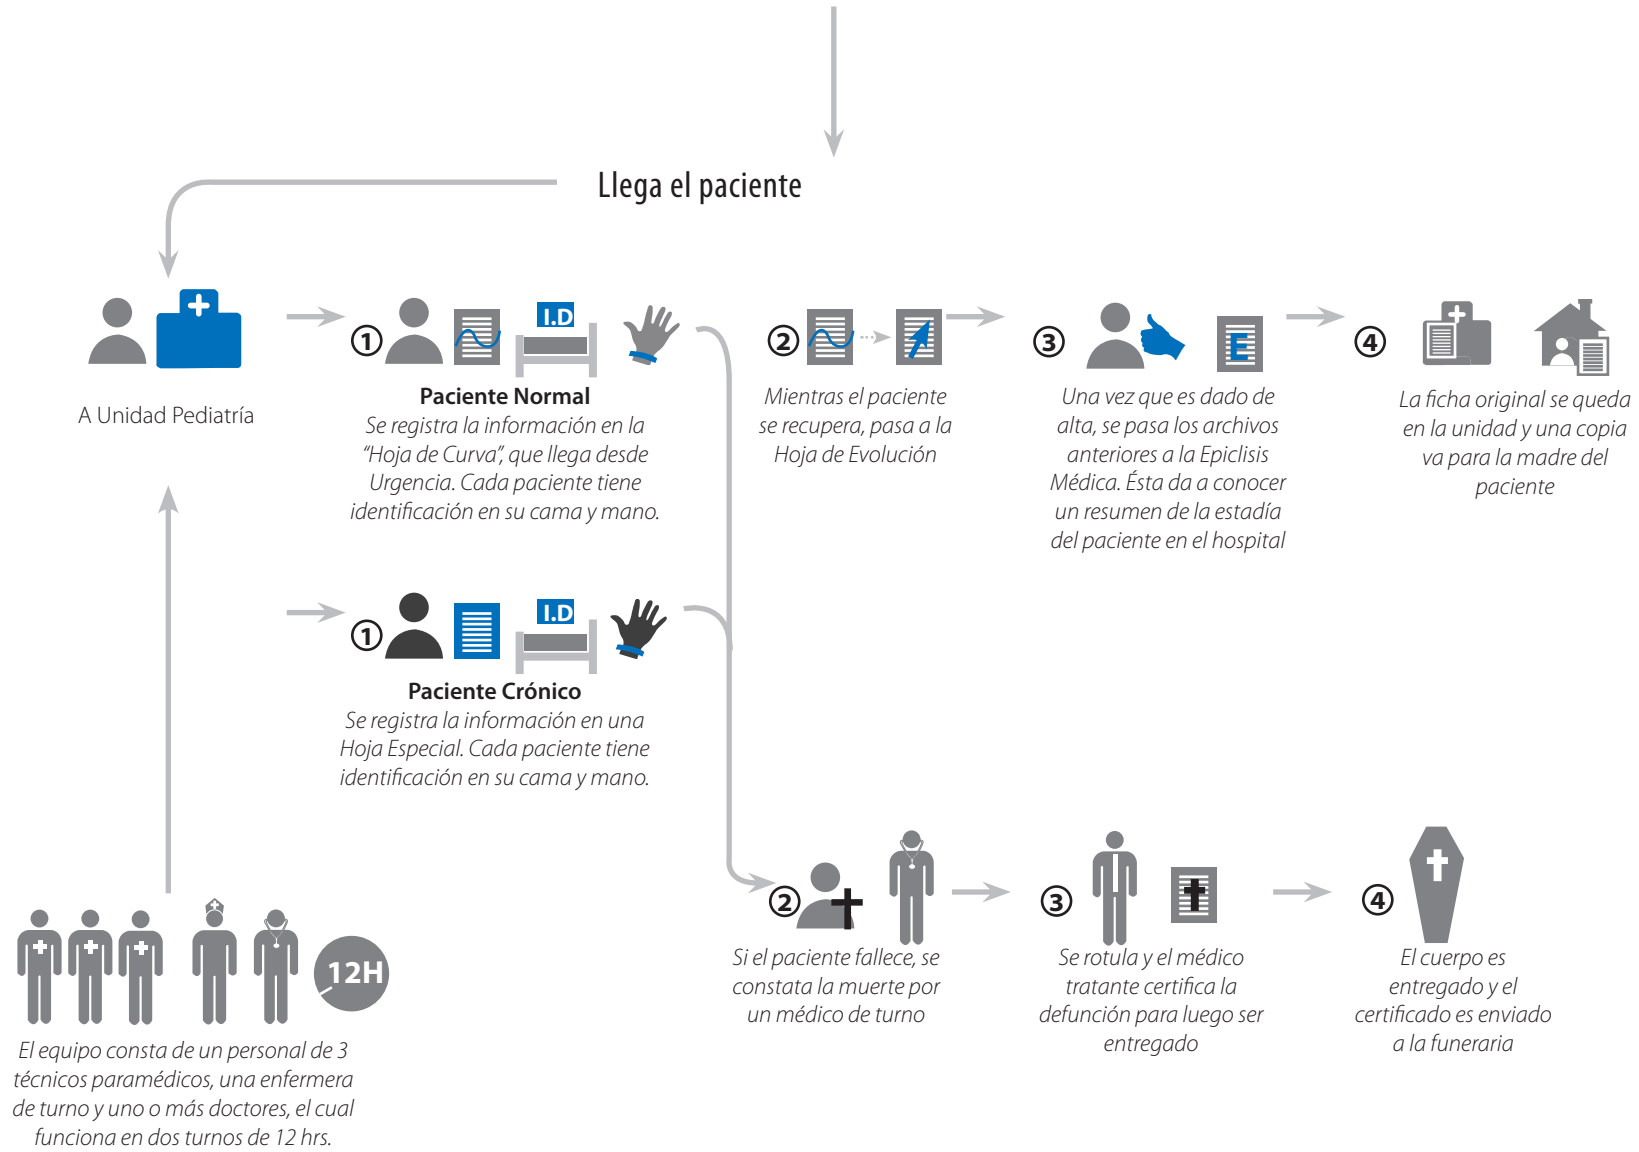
Llega el paciente

A Unidad Pediatría

① I.D

Paciente Normal
Se registra la información en la "Hoja de Curva", que llega desde Urgencia. Cada paciente tiene identificación en su cama y mano.

②

Mientras el paciente se recupera, pasa a la Hoja de Evolución

③ E

Una vez que es dado de alta, se pasa los archivos anteriores a la Epiclisis Médica. Ésta da a conocer un resumen de la estadía del paciente en el hospital

④

La ficha original se queda en la unidad y una copia va para la madre del paciente

① I.D

Paciente Crónico
Se registra la información en una Hoja Especial. Cada paciente tiene identificación en su cama y mano.

②

Si el paciente fallece, se constata la muerte por un médico de turno

③

Se rotula y el médico tratante certifica la defunción para luego ser entregado

④

El cuerpo es entregado y el certificado es enviado a la funeraria

12H

El equipo consta de un personal de 3 técnicos paramédicos, una enfermera de turno y uno o más doctores, el cual funciona en dos turnos de 12 hrs.